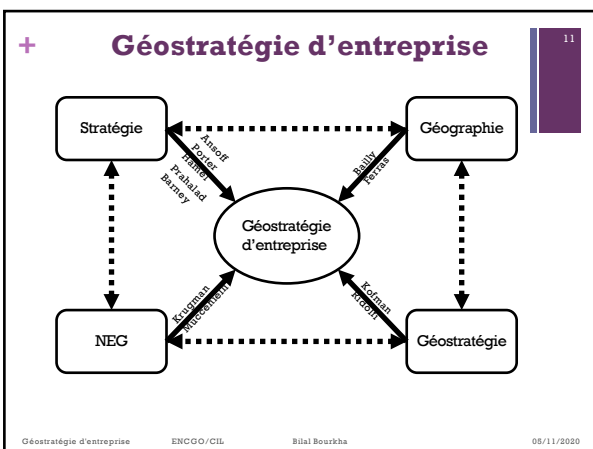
+ Géostratégie d'entreprise

11

Stratégie

Géographie

Ansoff
Porter
Hamel
Prahalad
Barney

Bailly
Ferras

Géostratégie d'entreprise

Krugman
Mucchielli

Kofman
Ridolfi

NEG

Géostratégie

Géostratégie d'entreprise ENCGO/CIL Bilal Bourkha 05/11/2020